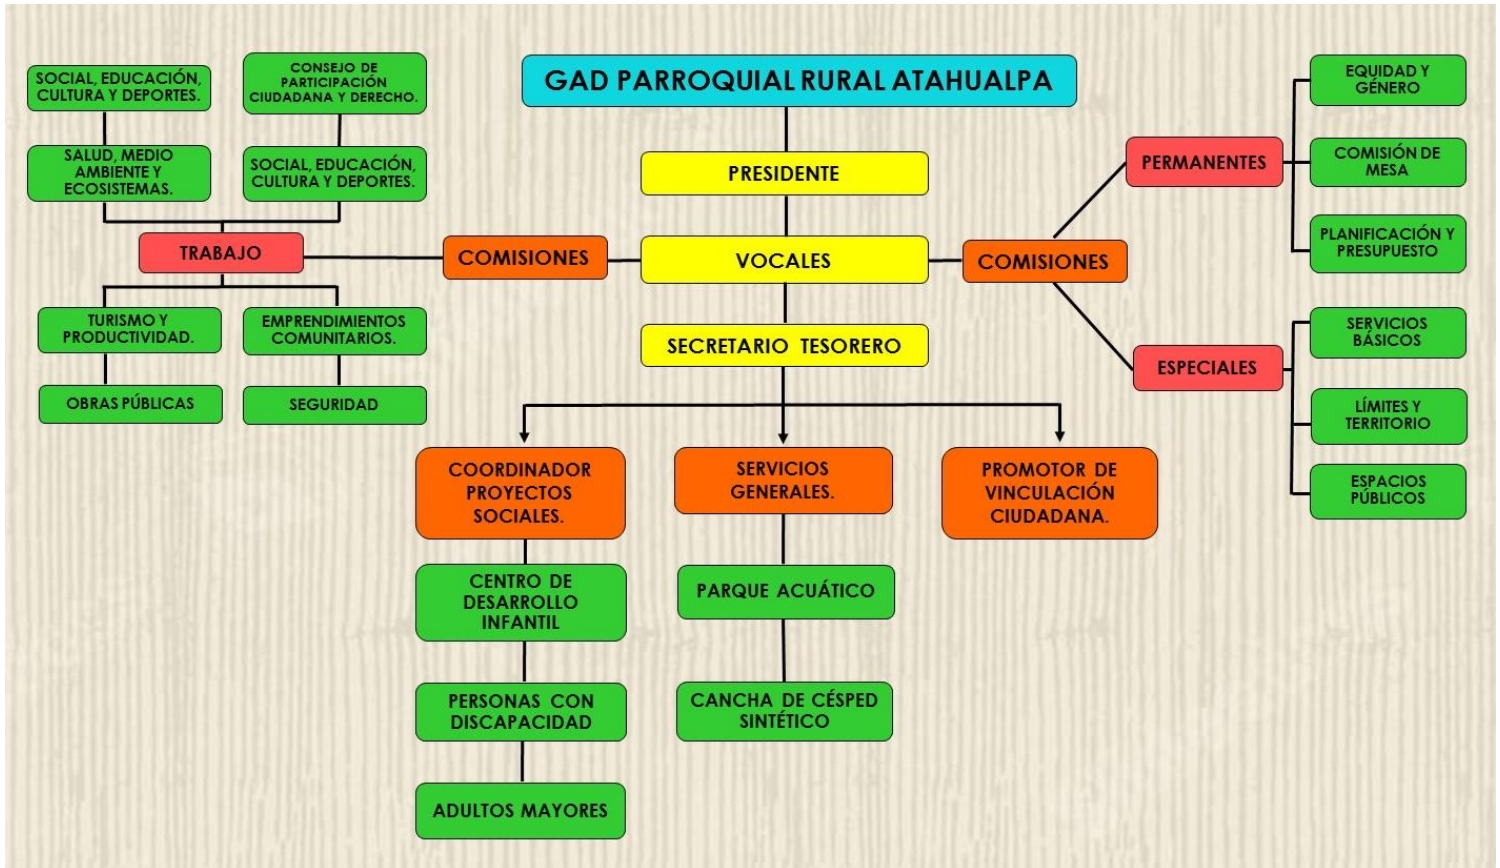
GAD PARROQUIAL RURAL ATAHUALPA

PRESIDENTE

VOCALES

SECRETARIO TESORERO

COMISIONES

TRABAJO

SOCIAL, EDUCACIÓN, CULTURA Y DEPORTES.

SALUD, MEDIO AMBIENTE Y ECOSISTEMAS.

CONSEJO DE PARTICIPACIÓN CIUDADANA Y DERECHO.

SOCIAL, EDUCACIÓN, CULTURA Y DEPORTES.

TURISMO Y PRODUCTIVIDAD.

OBRAS PÚBLICAS

EMPRENDIMIENTOS COMUNITARIOS.

SEGURIDAD

COMISIONES

PERMANENTES

EQUIDAD Y GÉNERO

COMISIÓN DE MESA

PLANIFICACIÓN Y PRESUPUESTO

ESPECIALES

SERVICIOS BÁSICOS

LÍMITES Y TERRITORIO

ESPACIOS PÚBLICOS

COORDINADOR PROYECTOS SOCIALES.

CENTRO DE DESARROLLO INFANTIL

PERSONAS CON DISCAPACIDAD

ADULTOS MAYORES

SERVICIOS GENERALES.

PARQUE ACUÁTICO

CANCHA DE CÉSPED SINTÉTICO

PROMOTOR DE VINCULACIÓN CIUDADANA.